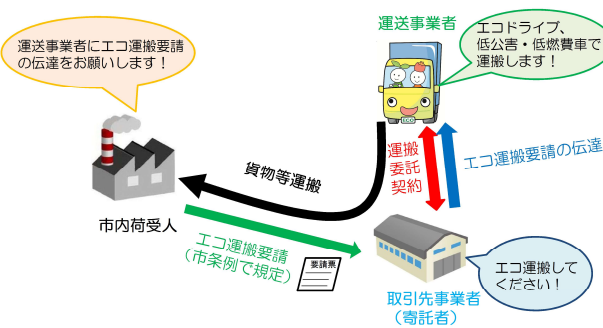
運送事業者にエコ運搬要請の伝達をお願いします！

運送事業者

エコドライブ、低公害・低燃費車で運搬します！

ECO

貨物等運搬

運搬委託契約

エコ運搬要請の伝達

市内荷受人

エコ運搬要請
（市条例で規定）

要請書

エコ運搬してください！

取引先事業者
（寄託者）